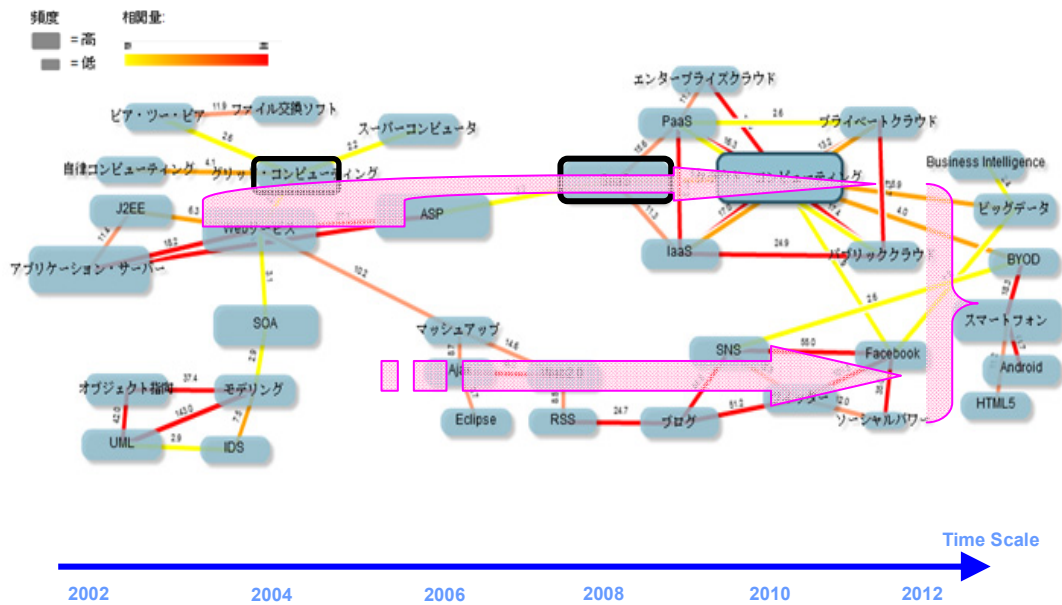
頻度
= 高
= 低
相関量:
低 高

ピア・ツー・ピア
ファイル交換ソフト
11.9
2.6
スーパーコンピュータ
2.2
自律コンピューティング
4.1
グリッド・コンピューティング
J2EE
6.3
Webサービス
アプリケーション・サーバー
17.4
18.2
ASP
3.1
SOA
10.2
2.9
オブジェクト指向
37.4
モデリング
42.0
143.0
7.5
UML
2.9
IDS
マッシュアップ
14.6
Ajax
Eclipse
RSS
24.7
ブログ
61.3
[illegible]
エンタープライズクラウド
PaaS
2.6
プライベートクラウド
13.2
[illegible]ピューティング
IaaS
24.9
パブリッククラウド
Business Intelligence
58.9
4.0
ビッグデータ
BYOD
2.6
スマートフォン
SNS
56.0
Facebook
Android
HTML5
ソーシャルパワー
12.0
Time Scale
2002
2004
2006
2008
2010
2012